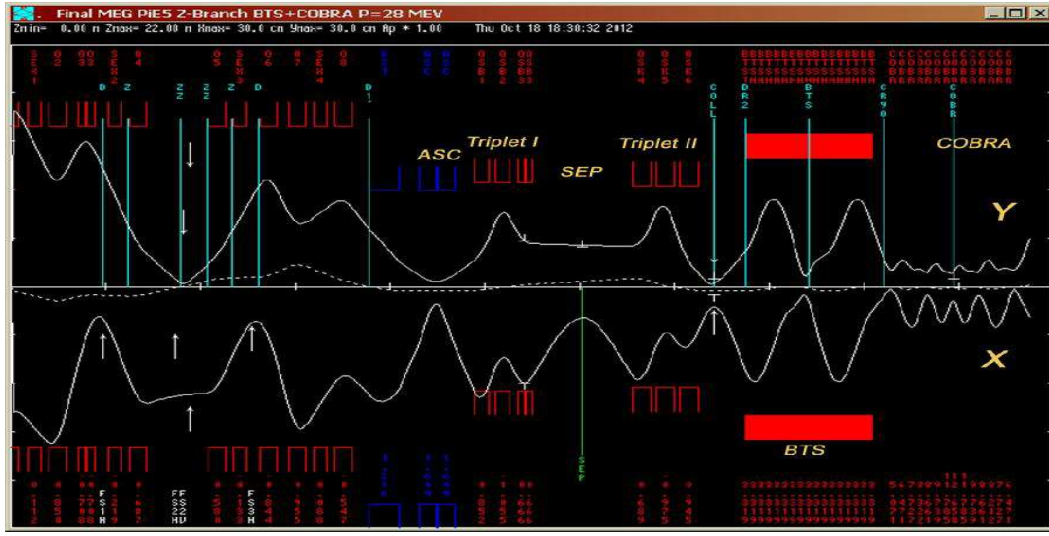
Final MEG PiE5 Z-Branch BTS+COBRA P=28 MEV

Zmin= 0.00 m Zmax= 22.00 m Xmax= 30.0 cm Ymax= 30.0 cm Mp = 1.00 Thu Oct 18 18:30:32 2012

ASC

Triplet I

SEP

Triplet II

COBRA

Y

X

BTS

D

Z

D

COLL

DR2

BTS

CR90

COBR

SEP

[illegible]